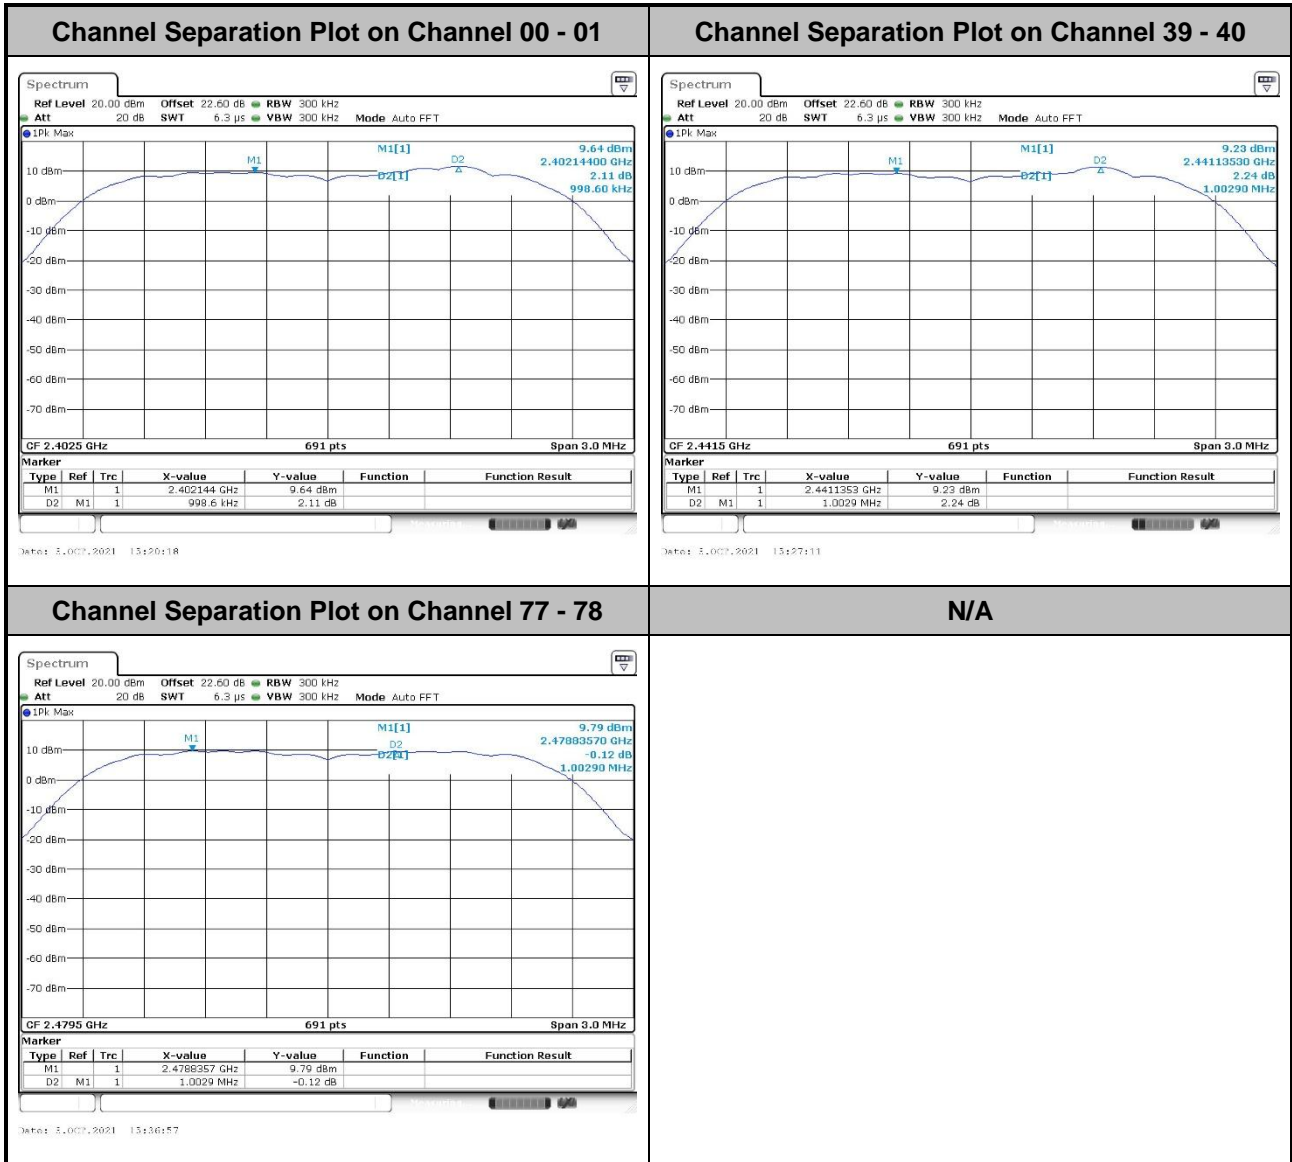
| Channel Separation Plot on Channel 00 - 01 | Channel Separation Plot on Channel 39 - 40 |
|---|---|
| Spectrum<br>Ref Level 20.00 dBm Offset 22.60 dB RBW 300 kHz<br>Att 20 dB SWT 6.3 µs VBW 300 kHz Mode Auto FFT<br>1Pk Max<br>M1[1] 9.64 dBm 2.40214400 GHz<br>D2[1] 2.11 dB 998.60 kHz<br>M1 D2<br>10 dBm 0 dBm -10 dBm -20 dBm -30 dBm -40 dBm -50 dBm -60 dBm -70 dBm<br>CF 2.4025 GHz 691 pts Span 3.0 MHz<br>Marker<br>Type Ref Trc X-value Y-value Function Function Result<br>M1 1 2.402144 GHz 9.64 dBm<br>D2 M1 1 998.6 kHz 2.11 dB<br>Date: 3.OCT.2021 13:20:18 | Spectrum<br>Ref Level 20.00 dBm Offset 22.60 dB RBW 300 kHz<br>Att 20 dB SWT 6.3 µs VBW 300 kHz Mode Auto FFT<br>1Pk Max<br>M1[1] 9.23 dBm 2.44113530 GHz<br>D2[1] 2.24 dB 1.00290 MHz<br>M1 D2<br>10 dBm 0 dBm -10 dBm -20 dBm -30 dBm -40 dBm -50 dBm -60 dBm -70 dBm<br>CF 2.4415 GHz 691 pts Span 3.0 MHz<br>Marker<br>Type Ref Trc X-value Y-value Function Function Result<br>M1 1 2.4411353 GHz 9.23 dBm<br>D2 M1 1 1.0029 MHz 2.24 dB<br>Date: 3.OCT.2021 13:27:11 |
| Channel Separation Plot on Channel 77 - 78 | N/A |
| Spectrum<br>Ref Level 20.00 dBm Offset 22.60 dB RBW 300 kHz<br>Att 20 dB SWT 6.3 µs VBW 300 kHz Mode Auto FFT<br>1Pk Max<br>M1[1] 9.79 dBm 2.47883570 GHz<br>D2[1] -0.12 dB 1.00290 MHz<br>M1 D2<br>10 dBm 0 dBm -10 dBm -20 dBm -30 dBm -40 dBm -50 dBm -60 dBm -70 dBm<br>CF 2.4795 GHz 691 pts Span 3.0 MHz<br>Marker<br>Type Ref Trc X-value Y-value Function Function Result<br>M1 1 2.4788357 GHz 9.79 dBm<br>D2 M1 1 1.0029 MHz -0.12 dB<br>Date: 3.OCT.2021 13:36:57 | |